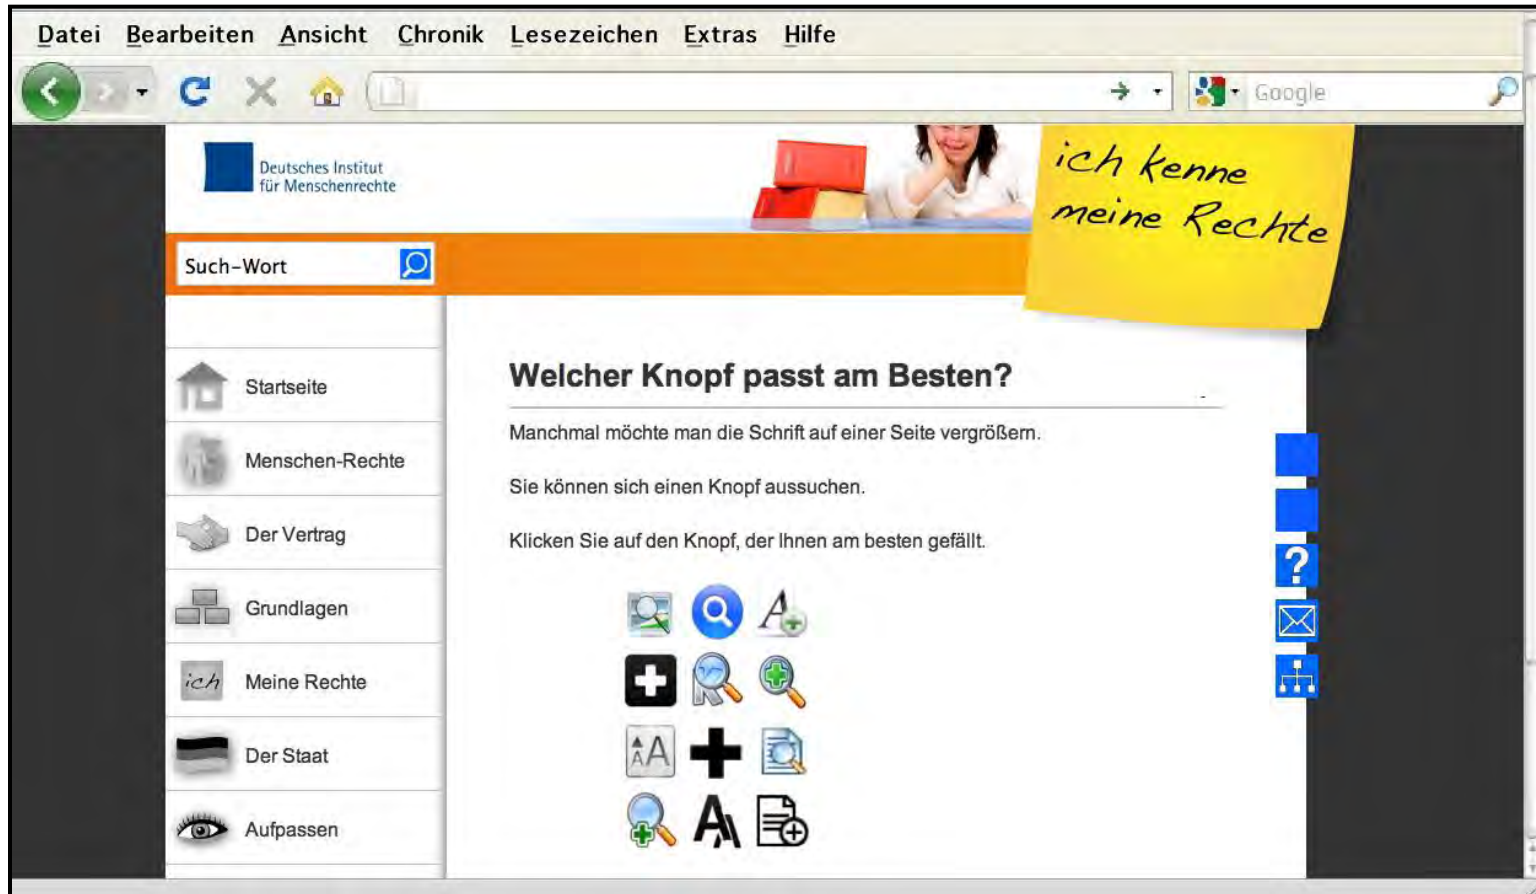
Datei Bearbeiten Ansicht Chronik Lesezeichen Extras Hilfe

Google

Deutsches Institut
für Menschenrechte

ich kenne meine Rechte

Such-Wort

Startseite

Menschen-Rechte

Der Vertrag

Grundlagen

ich Meine Rechte

Der Staat

Aufpassen

Welcher Knopf passt am Besten?

Manchmal möchte man die Schrift auf einer Seite vergrößern.

Sie können sich einen Knopf aussuchen.

Klicken Sie auf den Knopf, der Ihnen am besten gefällt.

?